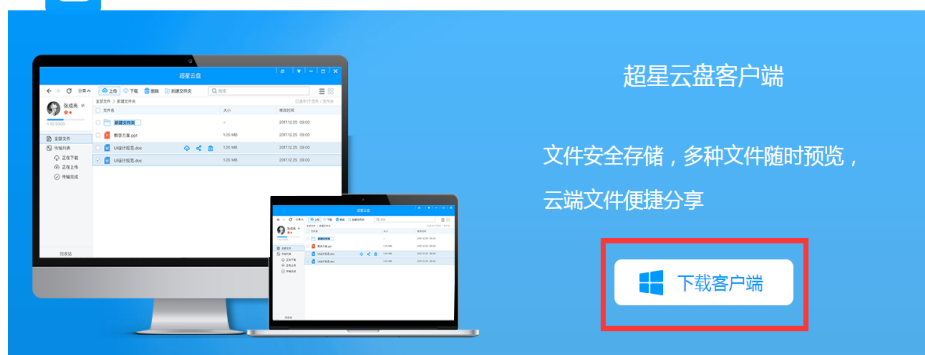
超星云盘客户端

文件安全存储，多种文件随时预览，

云端文件便捷分享

下载客户端

超星云盘

上传 下载 删除 新建文件夹

张俊风

全部文件

传输列表

正在下载

正在上传

传输完成

文件名

大小

修改时间

新建文件夹

要变方案.ppt

UI设计规范.doc

UI设计规范.doc

1.05 MB

1.05 MB

1.05 MB

2017.12.25 09:00

2017.12.25 09:00

2017.12.25 09:00

2017.12.25 09:00